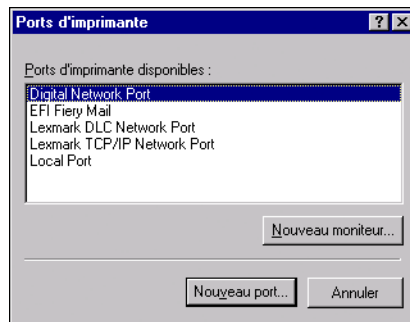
Ports d'imprimante

?

Ports d'imprimante disponibles :

Digital Network Port
EFI Fiery Mail
Lexmark DLC Network Port
Lexmark TCP/IP Network Port
Local Port

Nouveau moniteur...

Nouveau port...

Annuler